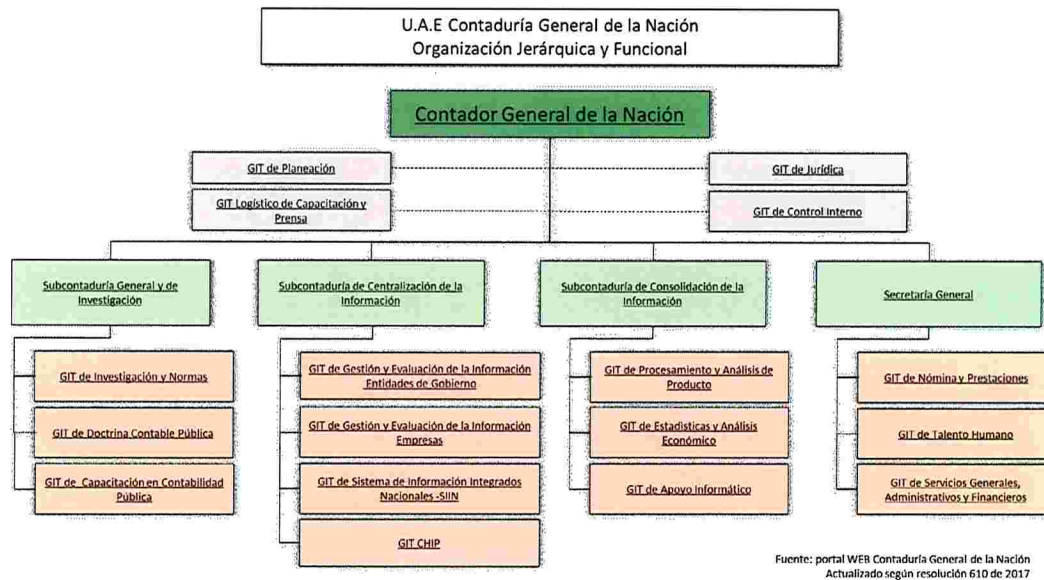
U.A.E Contaduría General de la Nación
Organización Jerárquica y Funcional

Contador General de la Nación

GIT de Planeación

GIT Logístico de Capacitación y Prensa

GIT de Jurídica

GIT de Control Interno

Subcontaduría General y de Investigación

GIT de Investigación y Normas

GIT de Doctrina Contable Pública

GIT de Capacitación en Contabilidad Pública

Subcontaduría de Centralización de la Información

GIT de Gestión y Evaluación de la Información Entidades de Gobierno

GIT de Gestión y Evaluación de la Información Empresas

GIT de Sistema de Información Integrados Nacionales -SIIN

GIT CHIP

Subcontaduría de Consolidación de la Información

GIT de Procesamiento y Análisis de Producto

GIT de Estadísticas y Análisis Económico

GIT de Apoyo Informático

Secretaría General

GIT de Nómina y Prestaciones

GIT de Talento Humano

GIT de Servicios Generales, Administrativos y Financieros

Fuente: portal WEB Contaduría General de la Nación
Actualizado según resolución 610 de 2017